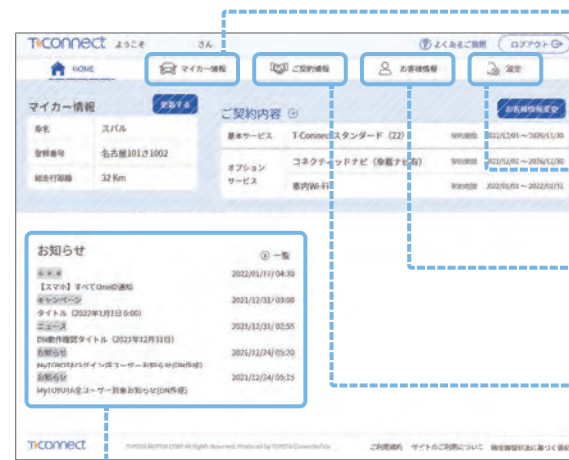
T:connect ようこそ さん

よくあるご質問 ログアウト

HOME マイカー情報 ご契約情報 お客様情報 設定

マイカー情報 変更する

| 車名 | スバル |
|---|---|
| 登録番号 | 名古屋101さ1002 |
| 総走行距離 | 32 Km |

ご契約内容

| 基本サービス | T-Connectスタンダード (22) | 契約期間 | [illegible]/12/01～2026/11/30 |
|---|---|---|---|
| オプションサービス | コネクティッドナビ (車載ナビ有) | 契約期間 | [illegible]/12/01～2026/11/30 |
| | 車内Wi-Fi | 契約期間 | 2022/01/01～2022/01/31 |

お客様情報変更

お知らせ 一覧

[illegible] 2022/01/17 04:30
【スマホ】すべてOneID通知
キャンペーン 2021/12/31 03:00
タイトル (2022年1月3日 0:00)
ニュース 2021/12/31 02:55
DN動作確認タイトル (2021年12月31日)
お知らせ 2021/12/24 05:20
MyTOYOTAログイン済ユーザー向けお知らせ(DN作成)
お知らせ 2021/12/24 05:15
MyTOYOTA全ユーザー対象お知らせ(DN作成)

T:connect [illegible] ご利用規約 サイトのご利用について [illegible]